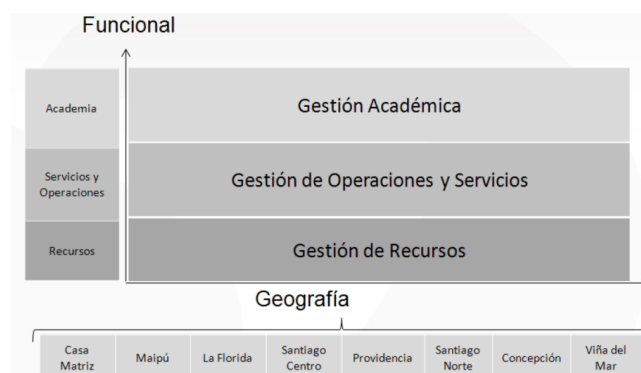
Funcional

Academia

Servicios y Operaciones

Recursos

Gestión Académica

Gestión de Operaciones y Servicios

Gestión de Recursos

Geografía

| Casa Matriz | Maipú | La Florida | Santiago Centro | Providencia | Santiago Norte | Concepción | Viña del Mar |
|---|---|---|---|---|---|---|---|